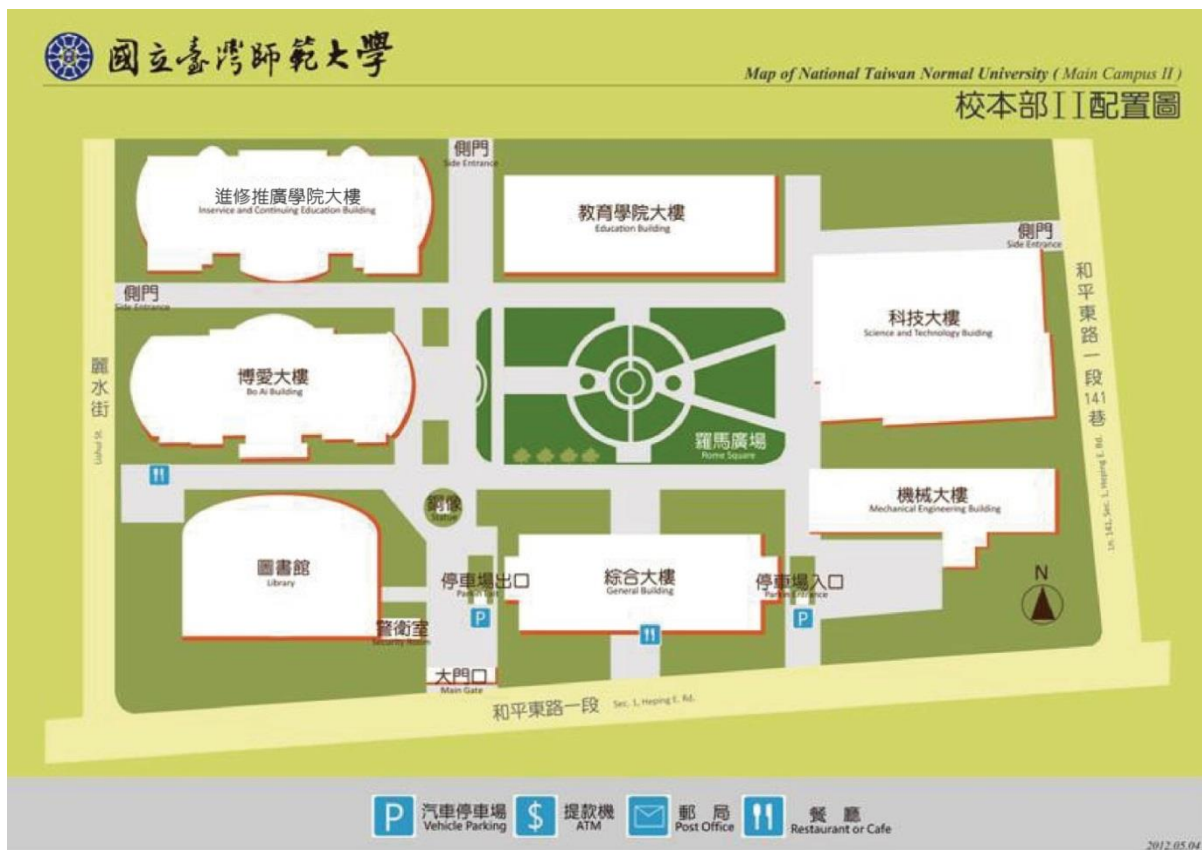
國立臺灣師範大學

Map of National Taiwan Normal University ( Main Campus II )
校本部II配置圖

側門
Side Entrance

進修推廣學院大樓
Inservice and Continuing Education Building

教育學院大樓
Education Building

側門
Side Entrance

側門
Side Entrance

科技大樓
Science and Technology Building

和平東路一段141巷
Ln. 141, Sec. 1, Heping E. Rd.

麗水街
Lishui St.

博愛大樓
Bo Ai Building

羅馬廣場
Rome Square

機械大樓
Mechanical Engineering Building

銅像
Statue

圖書館
Library

停車場出口
Parking Exit

綜合大樓
General Building

停車場入口
Parking Entrance

N

警衛室
Security Room

大門口
Main Gate

和平東路一段 Sec. 1, Heping E. Rd.

P 汽車停車場 Vehicle Parking
$ 提款機 ATM
郵局 Post Office
餐廳 Restaurant or Cafe

2012.05.04